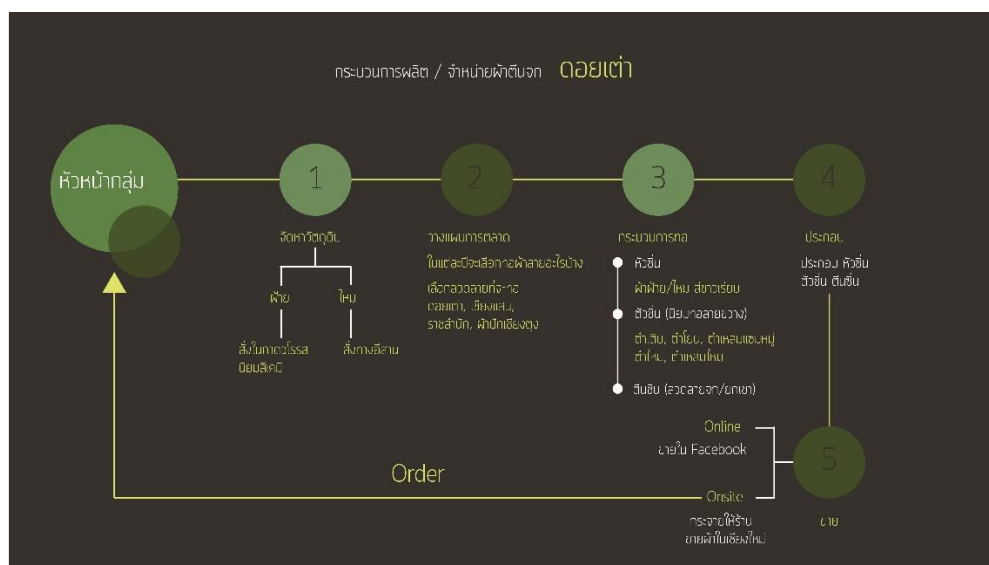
กระบวนการผลิต / จำหน่ายผ้าตีนจก ดอยเต่า

หัวหน้ากลุ่ม

1

จัดหาวัตถุดิบ

ฝ้าย

สั่งในกาดวโรรส นิยมสีเคมี

ไหม

สั่งทางอีสาน

2

วางแผนการตลาด

ในแต่ละปีจะเลือกว่าผ้าลายอะไรบ้าง

เลือกลวดลายท้องถิ่น ดอยเต่า, เชียงแสน, ราชสำนัก, ผ้าปักเชียงตุง

3

กระบวนการทอ

หัวซิ่น

ผ้าฝ้าย/ไหม สีขาวเรียบ

ตัวซิ่น (นิยมทอลายขวาง)

ต่ำลืม, ต่ำโยง, ต่ำแหลมแซมหมู่ ต่ำโคม, ต่ำแหลมไหม

ตีนซิ่น (ลวดลายจก/ยกดอก)

4

ประกอบ

ประกอบ หัวซิ่น ตัวซิ่น ตีนซิ่น

5

ขาย

Online

ขายใน Facebook

Onsite

กระจายให้ร้าน ขายผ้าในเชียงใหม่

Order